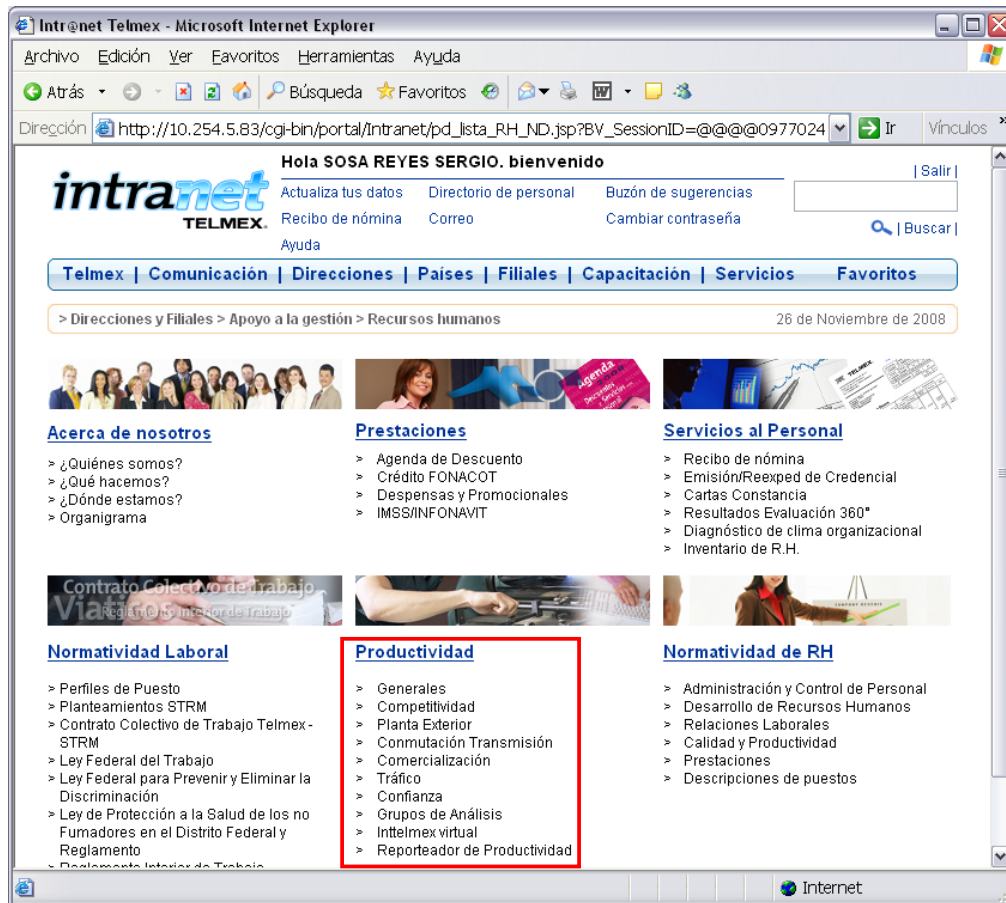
Intr@net Telmex - Microsoft Internet Explorer

Archivo Edición Ver Favoritos Herramientas Ayuda

Atrás Búsqueda Favoritos

Dirección http://10.254.5.83/cgi-bin/portal/Intranet/pd_lista_RH_ND.jsp?BV_SessionID=@@@@0977024 Ir Vínculos

intranet TELMEX

Hola SOSA REYES SERGIO. bienvenido

Actualiza tus datos Directorio de personal Buzón de sugerencias
Recibo de nómina Correo Cambiar contraseña
Ayuda

| Salir |

| Buscar |

Telmex | Comunicación | Direcciones | Países | Filiales | Capacitación | Servicios Favoritos

> Direcciones y Filiales > Apoyo a la gestión > Recursos humanos 26 de Noviembre de 2008

Acerca de nosotros
> ¿Quiénes somos?
> ¿Qué hacemos?
> ¿Dónde estamos?
> Organigrama

Prestaciones
> Agenda de Descuento
> Crédito FONACOT
> Despensas y Promocionales
> IMSS/INFONAVIT

Servicios al Personal
> Recibo de nómina
> Emisión/Reexped de Credencial
> Cartas Constancia
> Resultados Evaluación 360°
> Diagnóstico de clima organizacional
> Inventario de R.H.

Contrato Colectivo de Trabajo
Viaticos
Reglamento Interior de Trabajo

Normatividad Laboral
> Perfiles de Puesto
> Planteamientos STRM
> Contrato Colectivo de Trabajo Telmex - STRM
> Ley Federal del Trabajo
> Ley Federal para Prevenir y Eliminar la Discriminación
> Ley de Protección a la Salud de los no Fumadores en el Distrito Federal y Reglamento
> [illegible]

Productividad
> Generales
> Competitividad
> Planta Exterior
> Conmutación Transmisión
> Comercialización
> Tráfico
> Confianza
> Grupos de Análisis
> Inttelmex virtual
> Reporteador de Productividad

Normatividad de RH
> Administración y Control de Personal
> Desarrollo de Recursos Humanos
> Relaciones Laborales
> Calidad y Productividad
> Prestaciones
> Descripciones de puestos

Internet